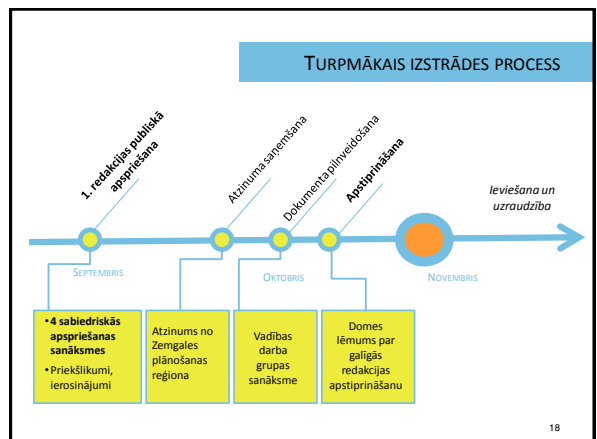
TURPMĀKAIS IZSTRĀDES PROCESS

1. redakcijas publiskā apspriešana

Atzinuma saņemšana

Dokumenta pilnveidošana

Apstiprināšana

Ieviešana un uzraudzība

SEPTEMBRIS

OKTOBRIS

NOVEMBRIS

• 4 sabiedriskās apspriešanas sanāksmes
• Priekšlikumi, ierosinājumi

Atzinums no Zemgales plānošanas reģiona

Vadības darba grupas sanāksme

Domes lēmums par galīgās redakcijas apstiprināšanu

18